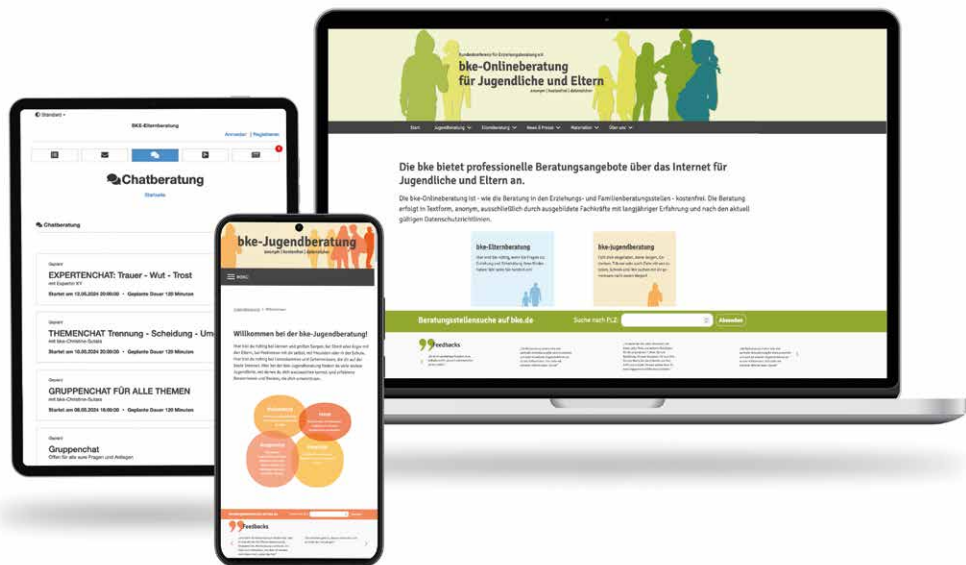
Bundeskonferenz für Erziehungsberatung e.V.

bke-Onlineberatung für Jugendliche und Eltern

anonym | kostenfrei | datensicher

Start Jugendberatung Elternberatung News & Presse Materialien Über uns

Die bke bietet professionelle Beratungsangebote über das Internet für Jugendliche und Eltern an.

Die bke-Onlineberatung ist - wie die Beratung in den Erziehungs- und Familienberatungsstellen - kostenfrei. Die Beratung erfolgt in Textform, anonym, ausschließlich durch ausgebildete Fachkräfte mit langjähriger Erfahrung und nach den aktuell gültigen Datenschutzrichtlinien.

bke-Elternberatung

bke-Jugendberatung

Beratungsstellensuche auf bke.de

Suche nach PLZ:

Absenden

feedbacks

Standard

BKE-Elternberatung

Anmelden | Registrieren

Chatberatung

Startseite

Chatberatung

EXPERTENCHAT: Trauer - Wut - Trost

Startet am 13.05.2024 20:00:00 • Geplante Dauer 120 Minuten

THEMENCHAT Trennung - Scheidung - Um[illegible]

Startet am 10.05.2024 20:00:00 • Geplante Dauer 120 Minuten

GRUPPENCHAT FÜR ALLE THEMEN

Startet am 08.05.2024 18:00:00 • Geplante Dauer 120 Minuten

Gruppenchat

bke-Jugendberatung

anonym | kostenfrei | datensicher

MENÜ

Willkommen bei der bke-Jugendberatung!

Austausch

Hilfe

Begleitung

feedbacks